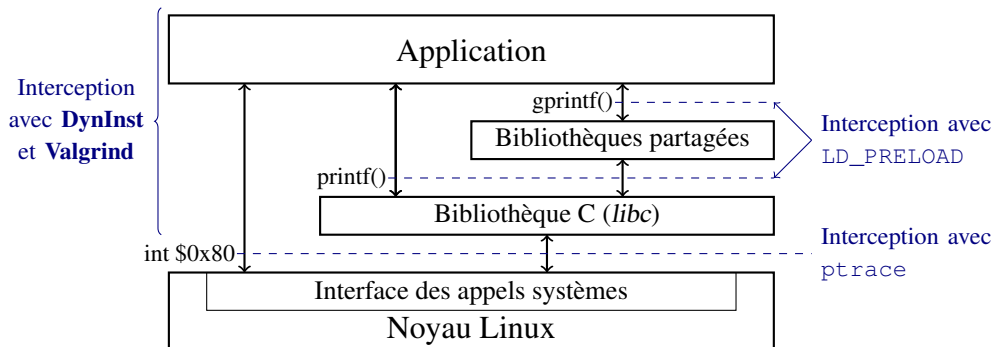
Interception avec **DynInst** et **Valgrind**

Application

gprintf()

Bibliothèques partagées

Interception avec LD_PRELOAD

printf()

Bibliothèque C (*libc*)

int \$0x80

Interception avec ptrace

Interface des appels systèmes

Noyau Linux